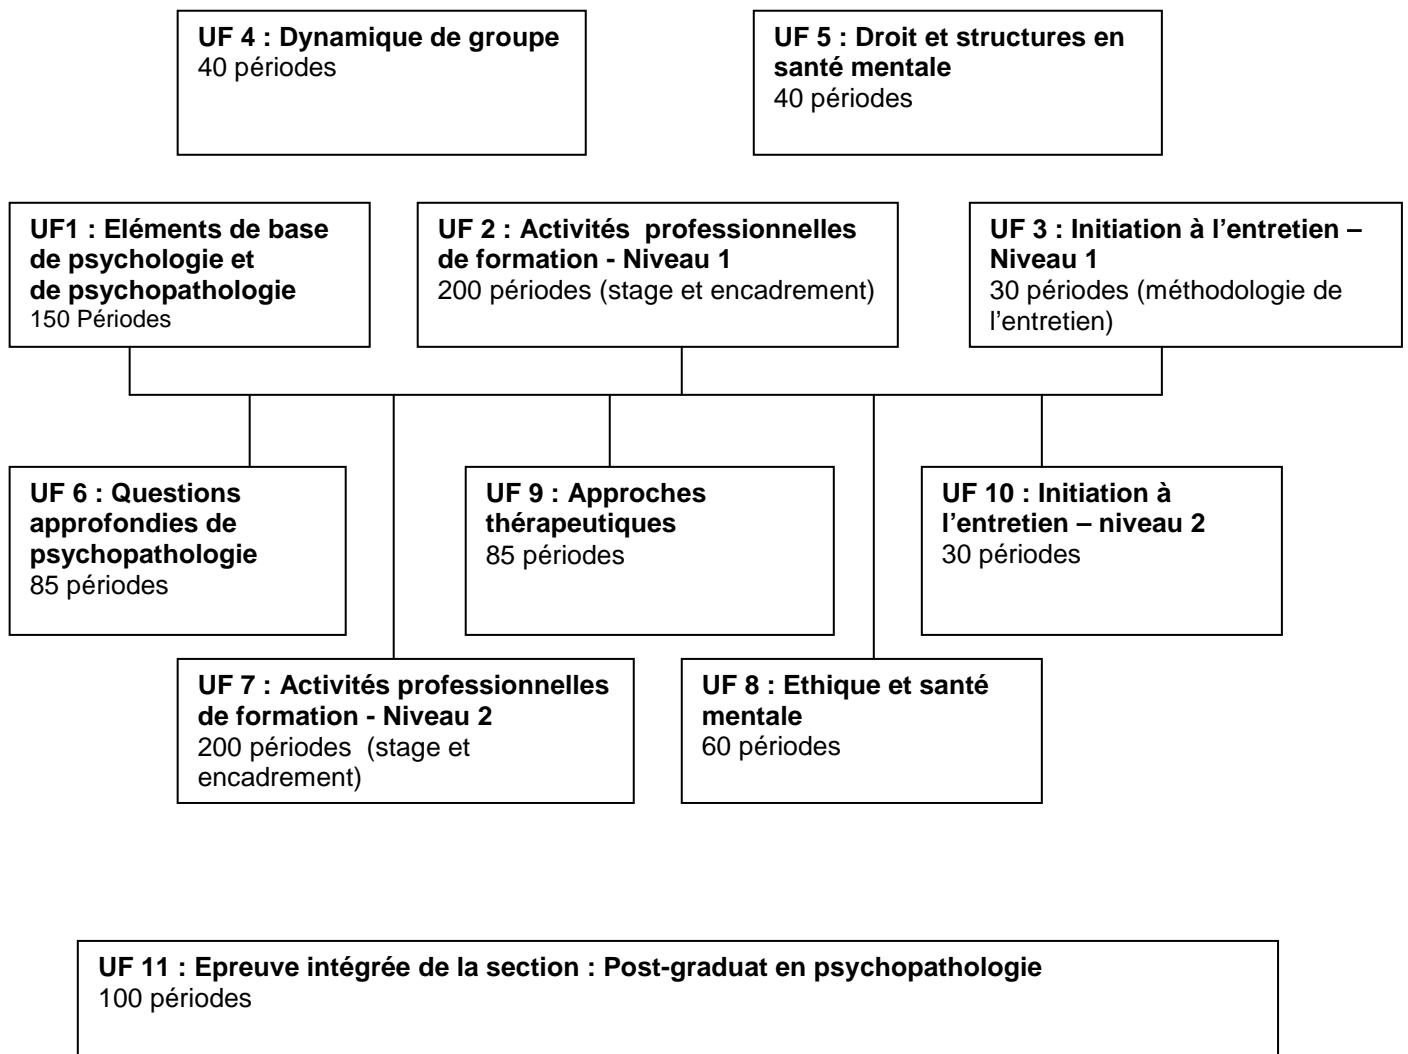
**UF 4 : Dynamique de groupe**
40 périodes

**UF 5 : Droit et structures en santé mentale**
40 périodes

**UF1 : Eléments de base de psychologie et de psychopathologie**
150 Périodes

**UF 2 : Activités professionnelles de formation - Niveau 1**
200 périodes (stage et encadrement)

**UF 3 : Initiation à l'entretien – Niveau 1**
30 périodes (méthodologie de l'entretien)

**UF 6 : Questions approfondies de psychopathologie**
85 périodes

**UF 9 : Approches thérapeutiques**
85 périodes

**UF 10 : Initiation à l'entretien – niveau 2**
30 périodes

**UF 7 : Activités professionnelles de formation - Niveau 2**
200 périodes (stage et encadrement)

**UF 8 : Ethique et santé mentale**
60 périodes

**UF 11 : Epreuve intégrée de la section : Post-graduat en psychopathologie**
100 périodes